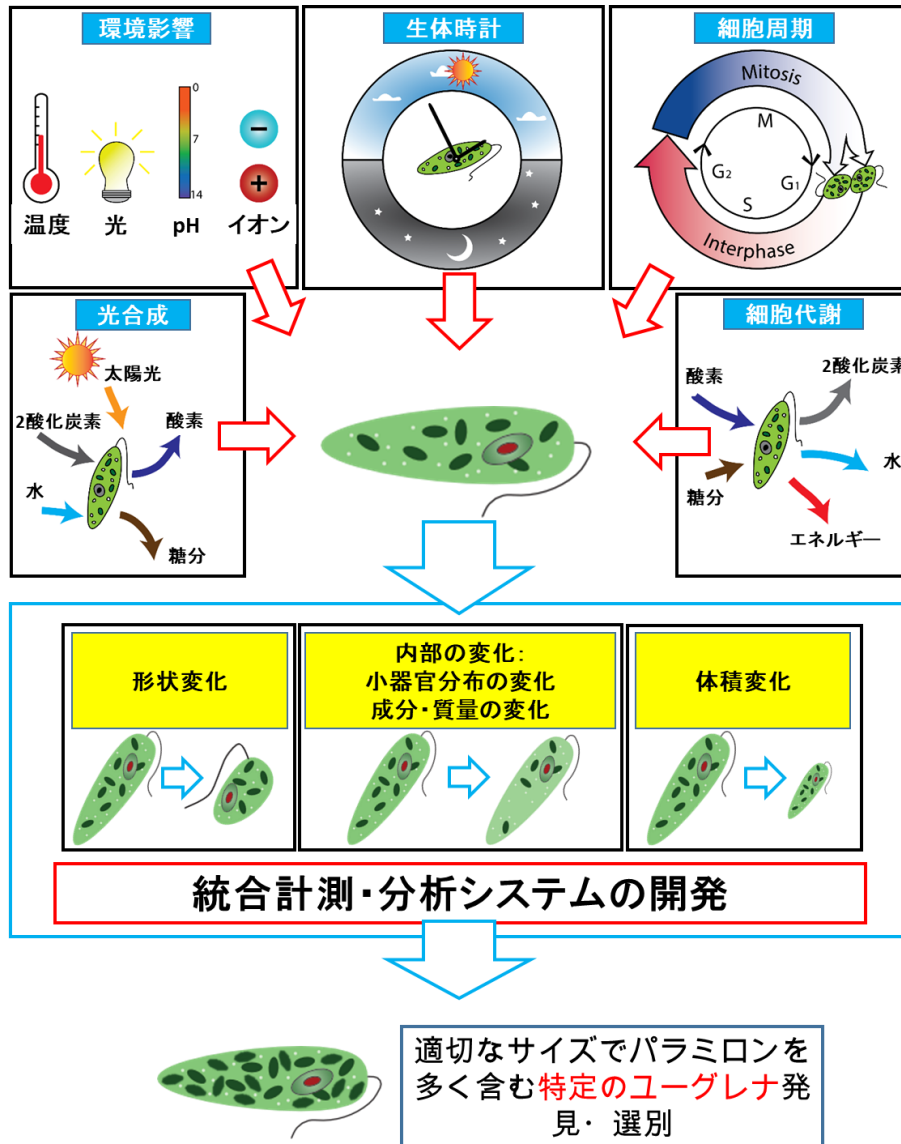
環境影響

温度　光　pH　イオン

0
7
14

生体時計

細胞周期

Mitosis
M
$G_2$
$G_1$
S
Interphase

光合成

太陽光
2酸化炭素
酸素
水
糖分

細胞代謝

酸素
2酸化炭素
水
糖分
エネルギー

形状変化

内部の変化:
小器官分布の変化
成分・質量の変化

体積変化

統合計測・分析システムの開発

適切なサイズでパラミロンを多く含む特定のユーグレナ発見・ 選別